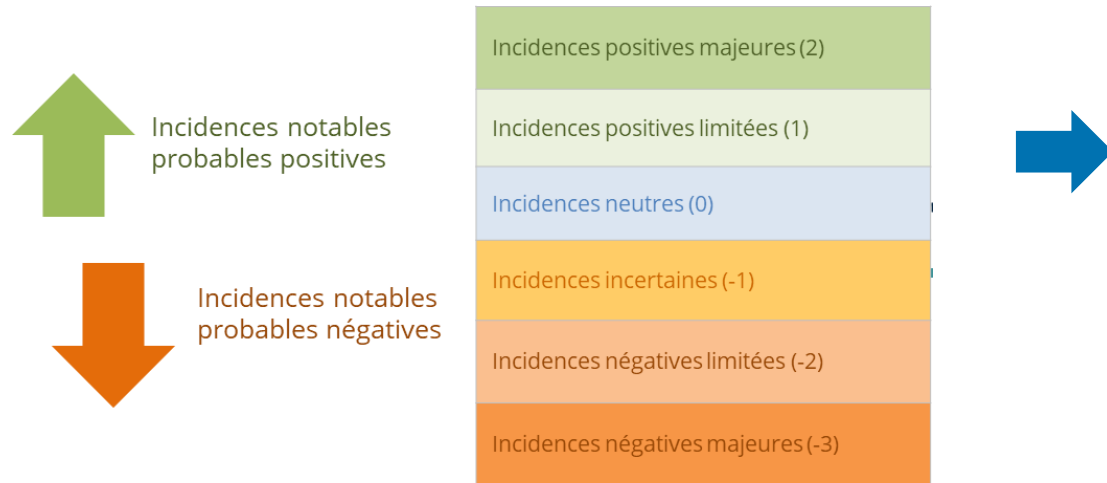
Incidences notables probables positives

Incidences notables probables négatives

| Incidences positives majeures (2) |
|---|
| Incidences positives limitées (1) |
| Incidences neutres (0) |
| Incidences incertaines (-1) |
| Incidences négatives limitées (-2) |
| Incidences négatives majeures (-3) |